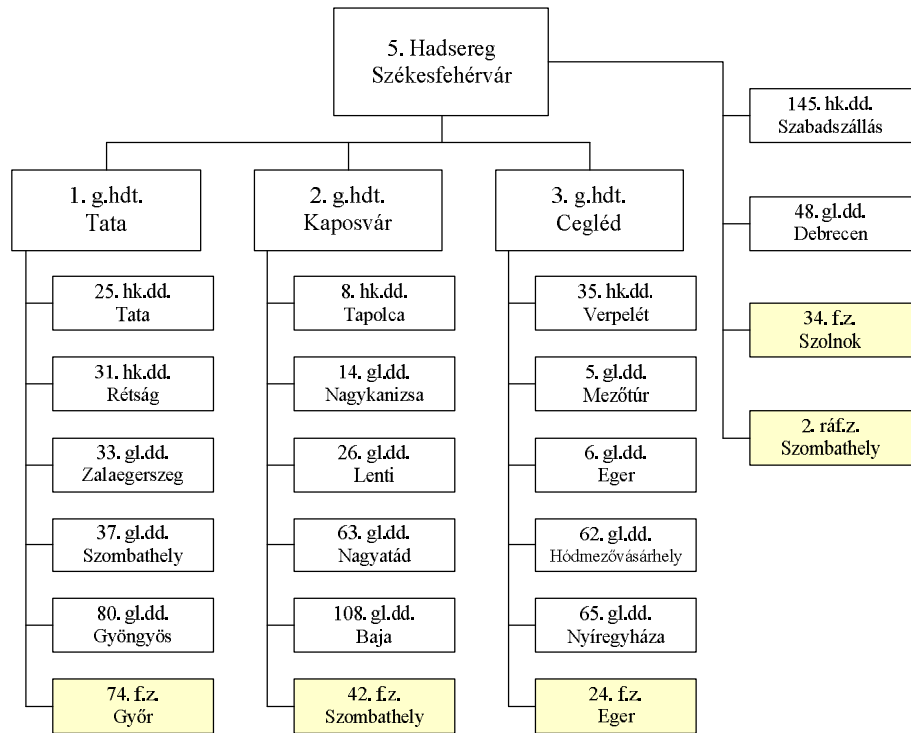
5. Hadsereg
Székesfehérvár

1. g.hdt.
Tata

25. hk.dd.
Tata

31. hk.dd.
Rétság

33. gl.dd.
Zalaegerszeg

37. gl.dd.
Szombathely

80. gl.dd.
Gyöngyös

74. f.z.
Győr

2. g.hdt.
Kaposvár

8. hk.dd.
Tapolca

14. gl.dd.
Nagykanizsa

26. gl.dd.
Lenti

63. gl.dd.
Nagyatád

108. gl.dd.
Baja

42. f.z.
Szombathely

3. g.hdt.
Cegléd

35. hk.dd.
Verpelét

5. gl.dd.
Mezőtúr

6. gl.dd.
Eger

62. gl.dd.
Hódmezővásárhely

65. gl.dd.
Nyíregyháza

24. f.z.
Eger

145. hk.dd.
Szabadszállás

48. gl.dd.
Debrecen

34. f.z.
Szolnok

2. ráf.z.
Szombathely